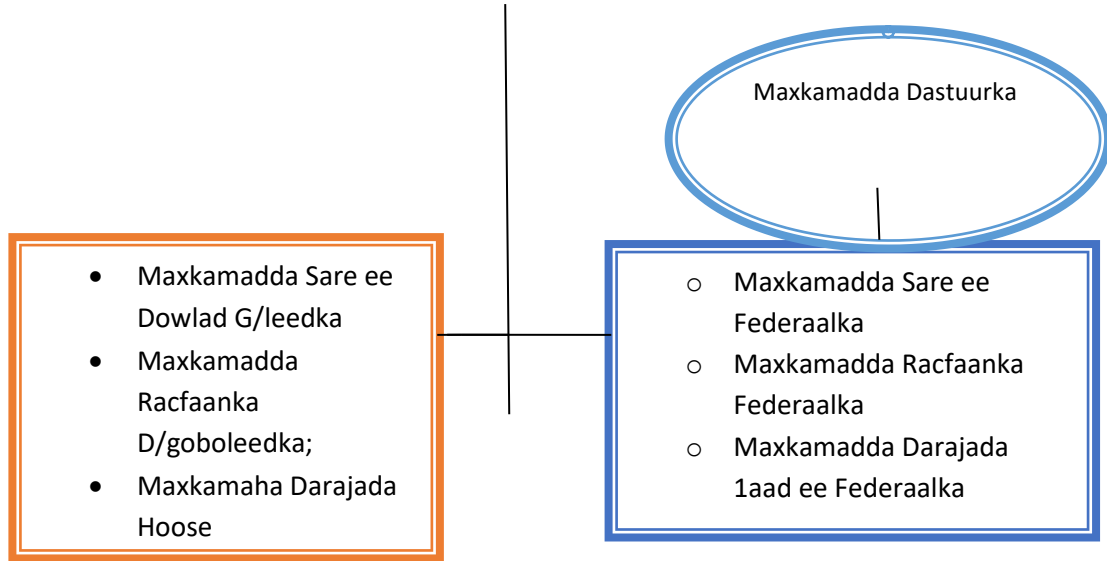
Maxkamadda Dastuurka

- Maxkamadda Sare ee Dowlad G/leedka
- Maxkamadda Racfaanka D/goboleedka;
- Maxkamaha Darajada Hoose

- Maxkamadda Sare ee Federaalka
- Maxkamadda Racfaanka Federaalka
- Maxkamadda Darajada 1aad ee Federaalka